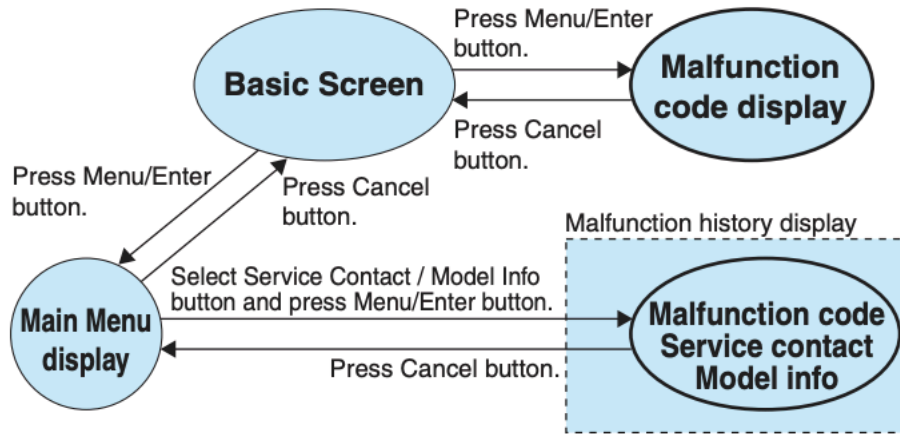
Basic Screen

Press Menu/Enter button.

Malfunction code display

Press Cancel button.

Press Menu/Enter button.

Press Cancel button.

Malfunction history display

Main Menu display

Select Service Contact / Model Info button and press Menu/Enter button.

Press Cancel button.

Malfunction code
Service contact
Model info